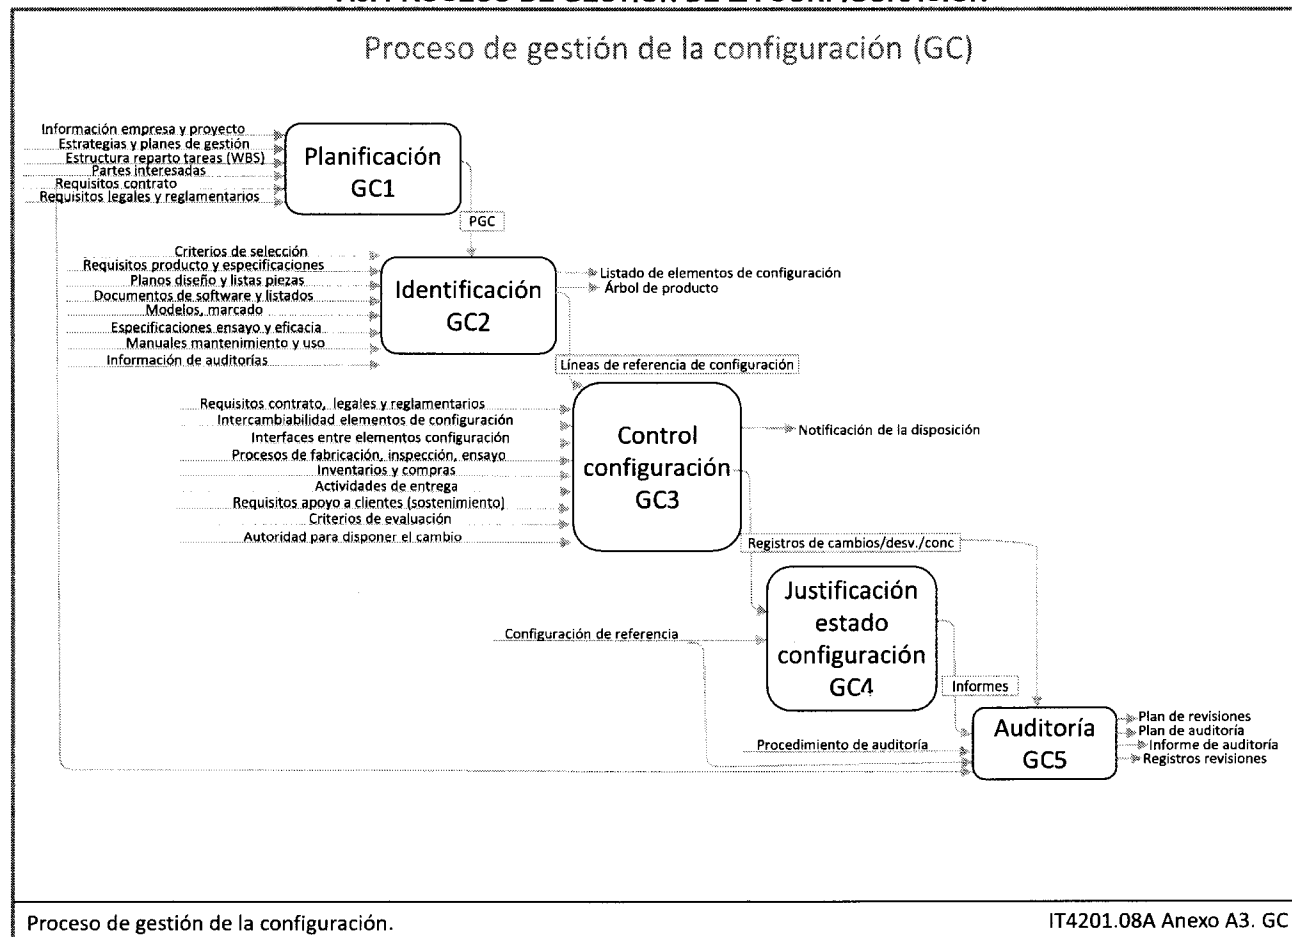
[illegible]

Proceso de gestión de la configuración (GC)

Información empresa y proyecto
Estrategias y planes de gestión
Estructura reparto tareas (WBS)
Partes interesadas
Requisitos contrato
Requisitos legales y reglamentarios

Planificación
GC1

PGC

Criterios de selección
Requisitos producto y especificaciones
Planos diseño y listas piezas
Documentos de software y listados
Modelos, marcado
Especificaciones ensayo y eficacia
Manuales mantenimiento y uso
Información de auditorías

Identificación
GC2

Listado de elementos de configuración
Árbol de producto

Líneas de referencia de configuración

Requisitos contrato, legales y reglamentarios
Intercambiabilidad elementos de configuración
Interfaces entre elementos configuración
Procesos de fabricación, inspección, ensayo
Inventarios y compras
Actividades de entrega
Requisitos apoyo a clientes (sostenimiento)
Criterios de evaluación
Autoridad para disponer el cambio

Control
configuración
GC3

Notificación de la disposición

Registros de cambios/desv./conc

Configuración de referencia

Justificación
estado
configuración
GC4

Informes

Procedimiento de auditoría

Auditoría
GC5

Plan de revisiones
Plan de auditoría
Informe de auditoría
Registros revisiones

Proceso de gestión de la configuración.

IT4201.08A Anexo A3. GC